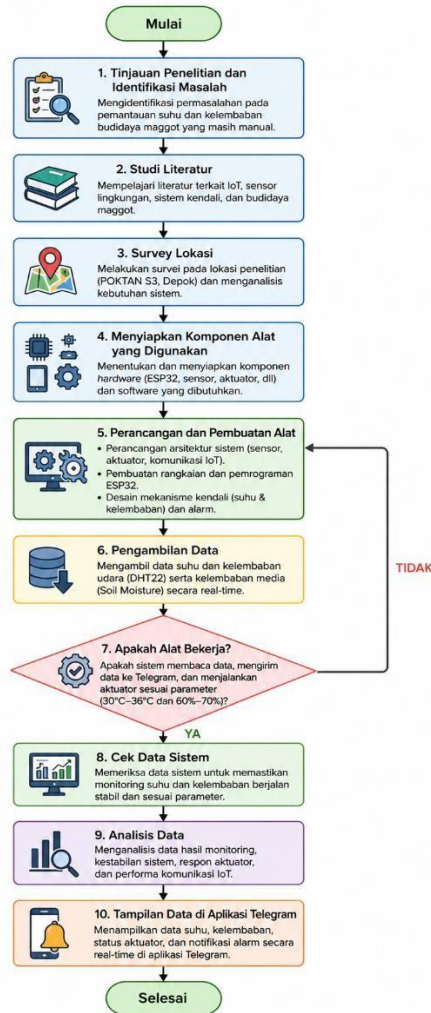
Mulai

1. Tinjauan Penelitian dan Identifikasi Masalah
Mengidentifikasi permasalahan pada pemantauan suhu dan kelembaban budidaya maggot yang masih manual.

2. Studi Literatur
Mempelajari literatur terkait IoT, sensor lingkungan, sistem kendali, dan budidaya maggot.

3. Survey Lokasi
Melakukan survei pada lokasi penelitian (POKTAN S3, Depok) dan menganalisis kebutuhan sistem.

4. Menyiapkan Komponen Alat yang Digunakan
Menentukan dan menyiapkan komponen *hardware* (ESP32, sensor, aktuator, dll) dan software yang dibutuhkan.

5. Perancangan dan Pembuatan Alat
• Perancangan arsitektur sistem (sensor, aktuator, komunikasi IoT).
• Pembuatan rangkaian dan pemrograman ESP32.
• Desain mekanisme kendali (suhu & kelembaban) dan alarm.

6. Pengambilan Data
Mengambil data suhu dan kelembaban udara (DHT22) serta kelembaban media (Soil Moisture) secara real-time.

TIDAK

7. Apakah Alat Bekerja?
Apakah sistem membaca data, mengirim data ke Telegram, dan menjalankan aktuator sesuai parameter (30°C–36°C dan 60%–70%)?

YA

8. Cek Data Sistem
Memeriksa data sistem untuk memastikan monitoring suhu dan kelembaban berjalan stabil dan sesuai parameter.

9. Analisis Data
Menganalisis data hasil monitoring, kestabilan sistem, respon aktuator, dan performa komunikasi IoT.

10. Tampilan Data di Aplikasi Telegram
Menampilkan data suhu, kelembaban, status aktuator, dan notifikasi alarm secara real-time di aplikasi Telegram.

Selesai